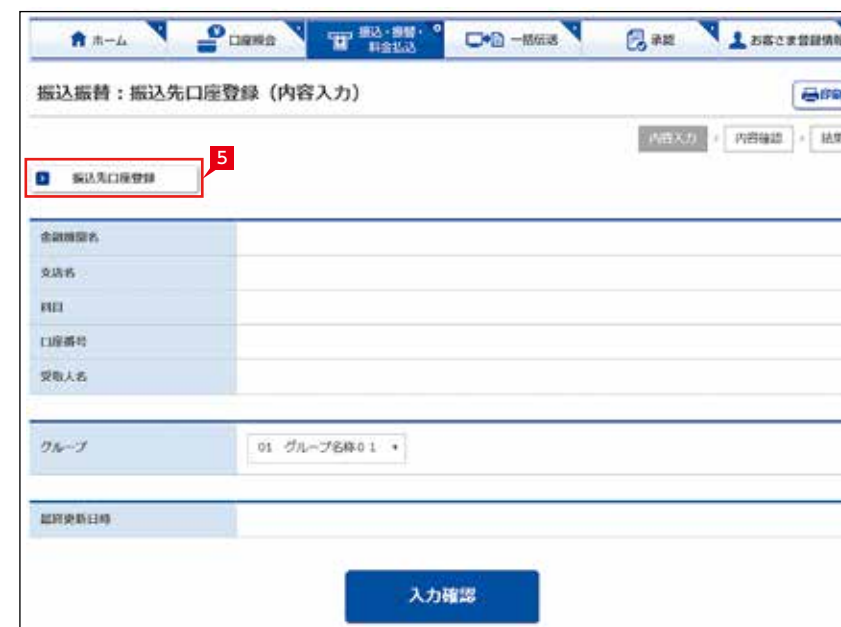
ホーム　口座照会　振込・振替・料金払込　一括伝送　承認　お客さま登録情報

振込振替：振込先口座登録（内容入力）

印刷

内容入力　内容確認　結果

5

振込先口座登録

金融機関名
支店名
科目
口座番号
受取人名

グループ　01 グループ名称０１

最終更新日時

入力確認